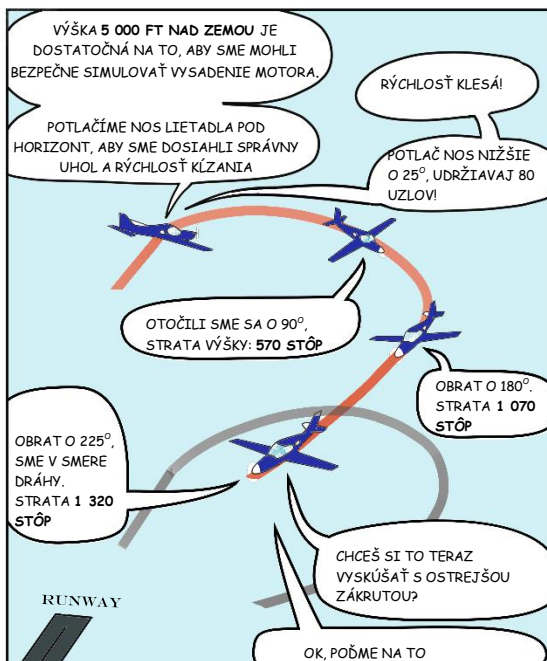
VÝŠKA **5 000 FT NAD ZEMOU** JE DOSTATOČNÁ NA TO, ABY SME MOHLI BEZPEČNE SIMULOVAŤ VYSADENIE MOTORA.

RÝCHLOSŤ KLESÁ!

POTLAČÍME NOS LIETADLA POD HORIZONT, ABY SME DOSIAHLI SPRÁVNY UHOL A RÝCHLOSŤ KĹZANIA

POTLAČ NOS NIŽŠIE O 25$^{o}$, UDRŽIAVAJ 80 UZLOV!

OTOČILI SME SA O 90$^{o}$, STRATA VÝŠKY: **570 STÔP**

OBRAT O 180$^{o}$. **STRATA 1 070 STÔP**

OBRAT O 225$^{o}$, SME V SMERE DRÁHY. **STRATA 1 320 STÔP**

CHCEŠ SI TO TERAZ VYSKÚŠAŤ S OSTREJŠOU ZÁKRUTOU?

RUNWAY

OK, POĎME NA TO